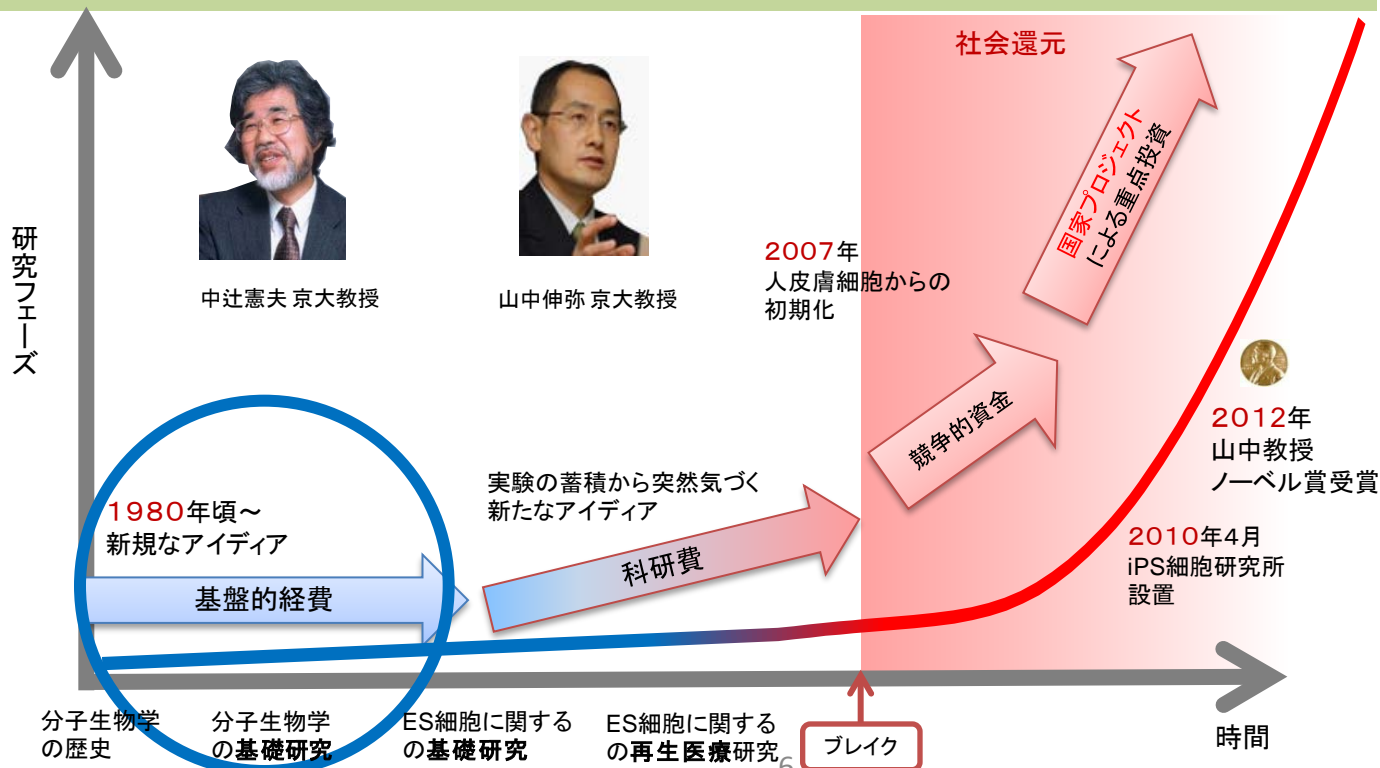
社会還元

研究フェーズ

中辻憲夫 京大教授

山中伸弥 京大教授

2007年
人皮膚細胞からの
初期化

国家プロジェクト
による重点投資

競争的資金

2012年
山中教授
ノーベル賞受賞

実験の蓄積から突然気づく
新たなアイディア

1980年頃～
新規なアイディア

基盤的経費

科研費

2010年4月
iPS細胞研究所
設置

分子生物学
の歴史

分子生物学
の基礎研究

ES細胞に関する
の基礎研究

ES細胞に関する
の再生医療研究

ブレイク

時間

6